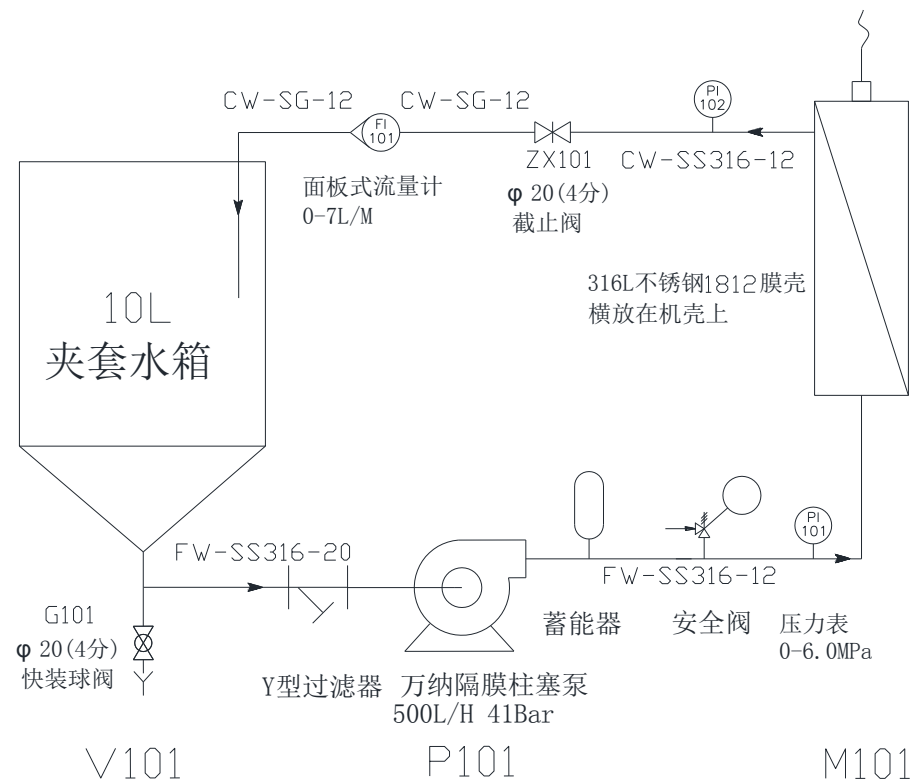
CW-SG-12
FI 101
CW-SG-12
PI 102
ZX101
CW-SS316-12
面板式流量计
0-7L/M
φ 20(4分)
截止阀

10L
夹套水箱

316L不锈钢1812膜壳
横放在机壳上

FW-SS316-20
PI 101
FW-SS316-12
G101
φ 20(4分)
快装球阀
蓄能器
安全阀
压力表
0-6.0MPa
Y型过滤器
万纳隔膜柱塞泵
500L/H 41Bar

V101
P101
M101